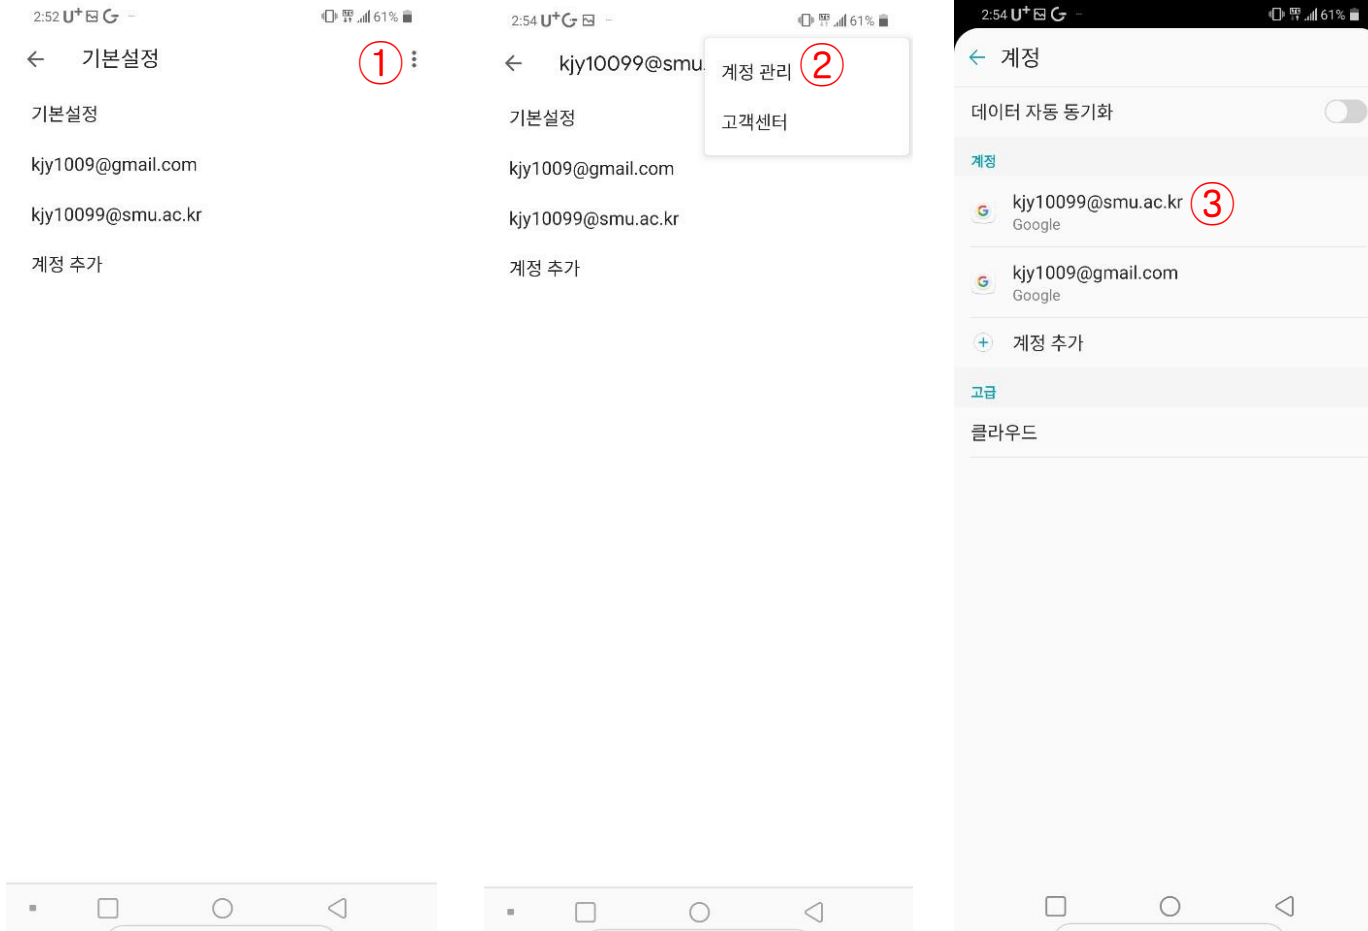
2:52 U⁺ 61%

← 기본설정 ①

기본설정

kjy1009@gmail.com

kjy10099@smu.ac.kr

계정 추가

2:54 U⁺ 61%

← kjy10099@smu.

계정 관리 ②

고객센터

기본설정

kjy1009@gmail.com

kjy10099@smu.ac.kr

계정 추가

2:54 U⁺ 61%

← 계정

데이터 자동 동기화

계정

kjy10099@smu.ac.kr ③
Google

kjy1009@gmail.com
Google

계정 추가

고급

클라우드